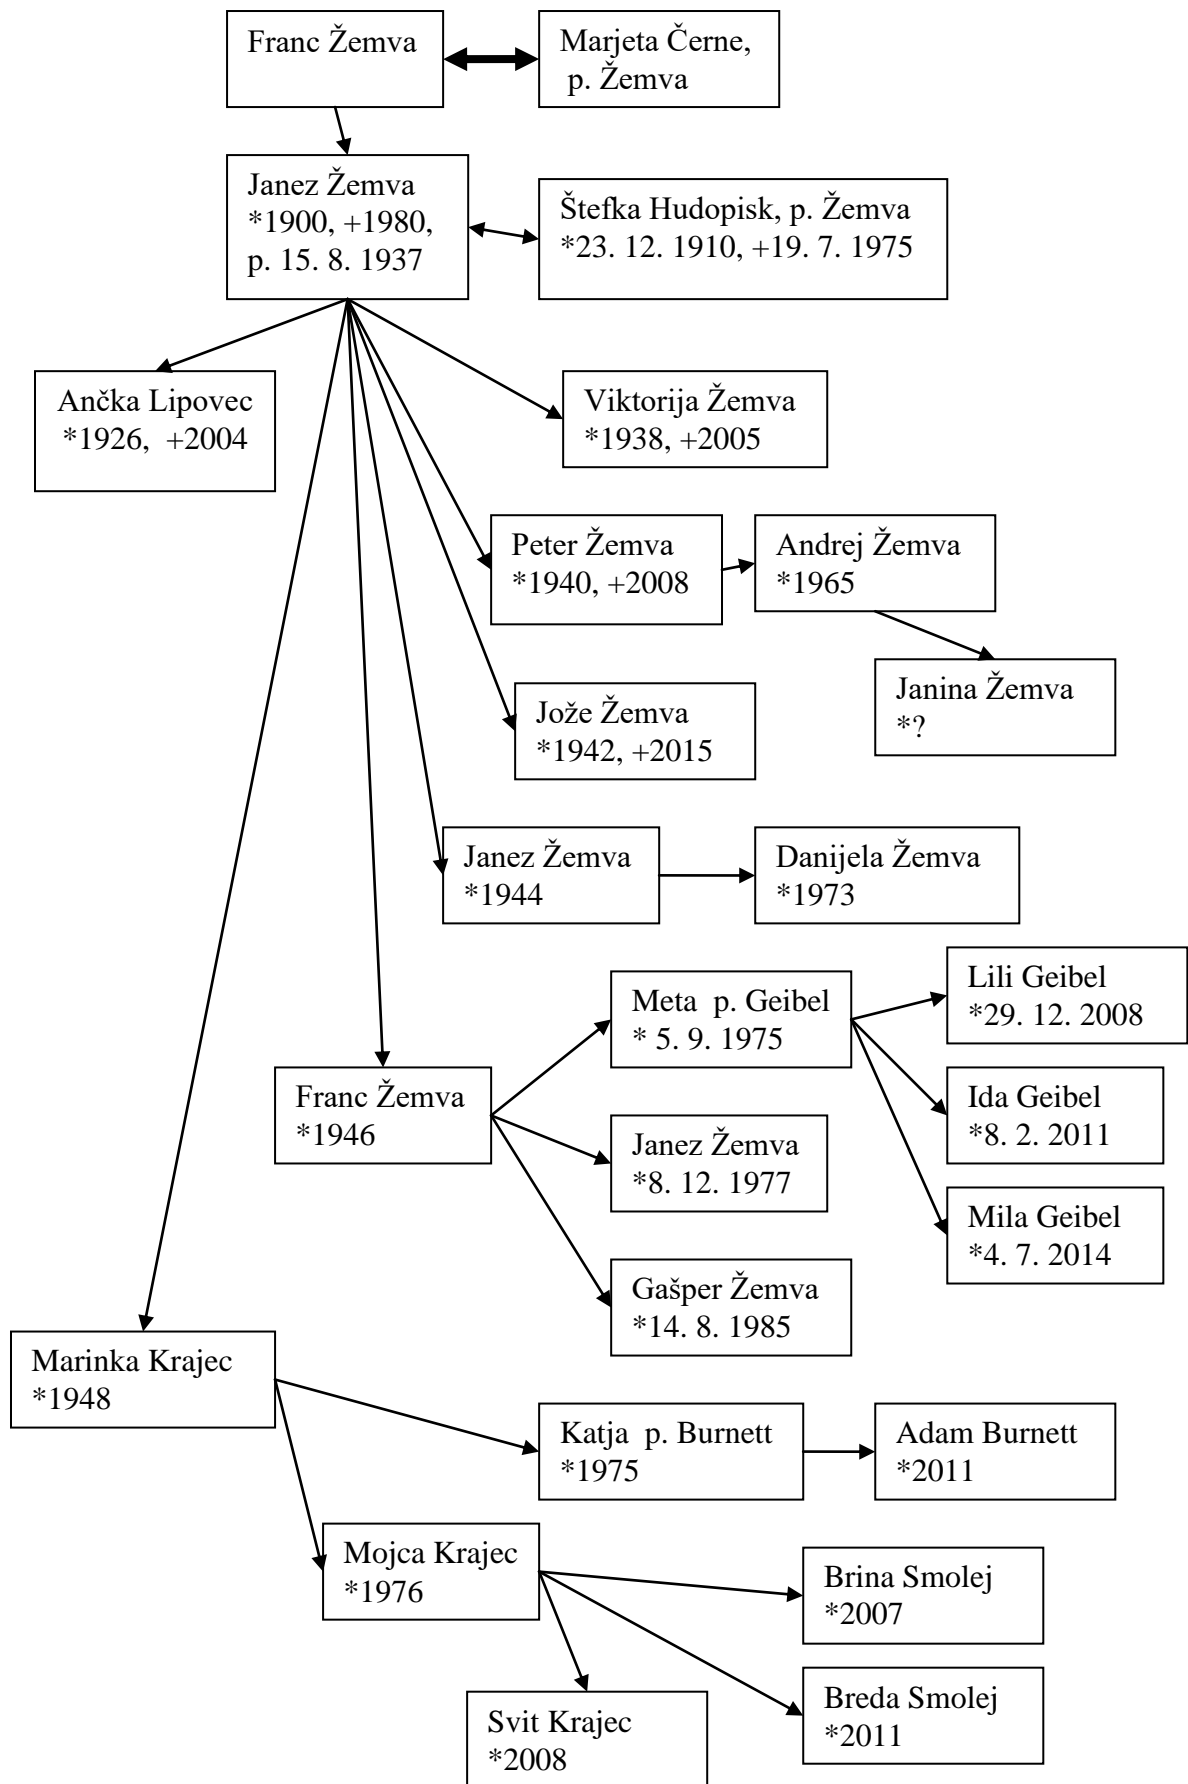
Franc Žemva

Marjeta Černe, p. Žemva

Janez Žemva *1900, +1980, p. 15. 8. 1937

Štefka Hudopisk, p. Žemva *23. 12. 1910, +19. 7. 1975

Ančka Lipovec *1926, +2004

Viktorija Žemva *1938, +2005

Peter Žemva *1940, +2008

Andrej Žemva *1965

Janina Žemva *?

Jože Žemva *1942, +2015

Janez Žemva *1944

Danijela Žemva *1973

Meta p. Geibel * 5. 9. 1975

Lili Geibel *29. 12. 2008

Franc Žemva *1946

Ida Geibel *8. 2. 2011

Janez Žemva *8. 12. 1977

Mila Geibel *4. 7. 2014

Gašper Žemva *14. 8. 1985

Marinka Krajec *1948

Katja p. Burnett *1975

Adam Burnett *2011

Mojca Krajec *1976

Brina Smolej *2007

Breda Smolej *2011

Svit Krajec *2008